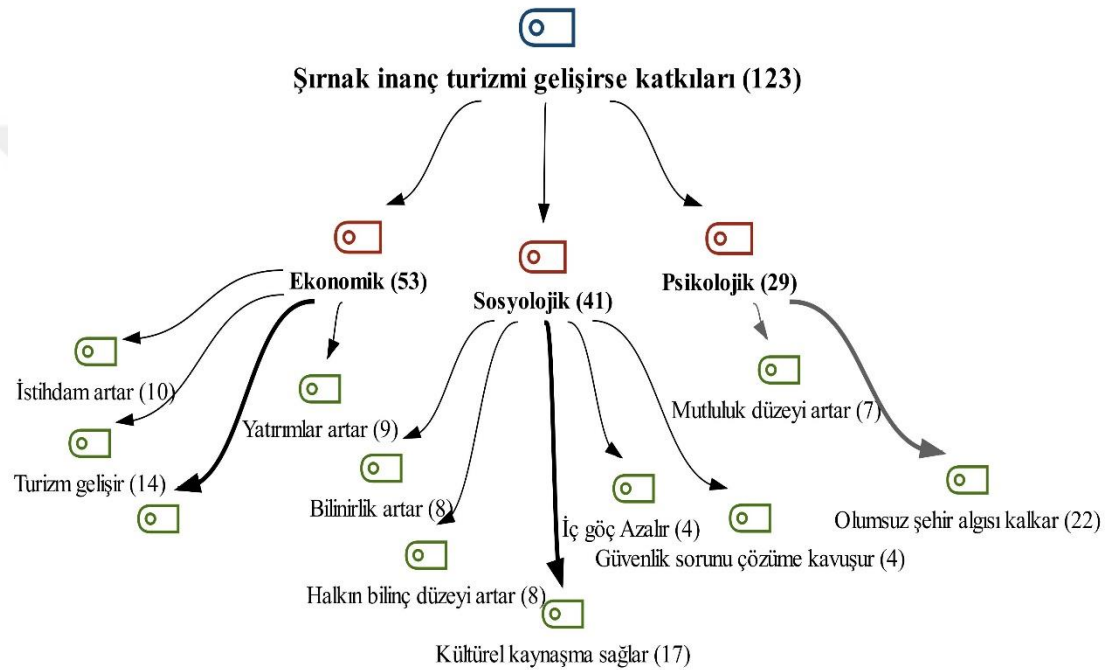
Şırnak inanç turizmi gelişirse katkıları (123)

Ekonomik (53)

Sosyolojik (41)

Psikolojik (29)

İstihdam artar (10)

Yatırımlar artar (9)

Turizm gelişir (14)

Bilinirlik artar (8)

Halkın bilinç düzeyi artar (8)

İç göç Azalır (4)

Kültürel kaynaşma sağlar (17)

Güvenlik sorunu çözüme kavuşur (4)

Mutluluk düzeyi artar (7)

Olumsuz şehir algısı kalkar (22)